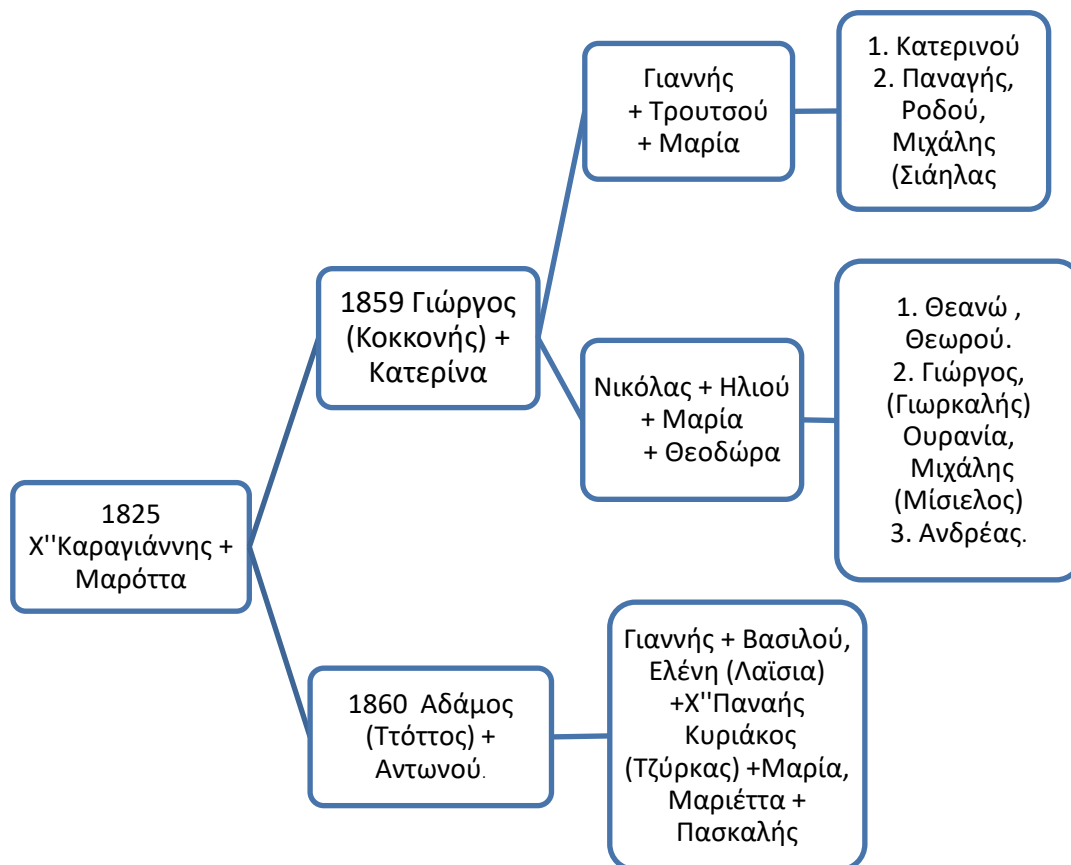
1825
Χ''Καραγιάννης +
Μαρόττα

1859 Γιώργος
(Κοκκονής) +
Κατερίνα

Γιαννής
+ Τρουτσού
+ Μαρία

1. Κατερινού
2. Παναγής,
Ροδού,
Μιχάλης
(Σιάηλας

Νικόλας + Ηλιού
+ Μαρία
+ Θεοδώρα

1. Θεανώ ,
Θεωρού.
2. Γιώργος,
(Γιωρκαλής)
Ουρανία,
Μιχάλης
(Μίσιελος)
3. Ανδρέας.

1860 Αδάμος
(Ττόττος) +
Αντωνού.

Γιαννής + Βασιλού,
Ελένη (Λαϊσια)
+Χ''Παναής
Κυριάκος
(Τζύρκας) +Μαρία,
Μαριέττα +
Πασκαλής